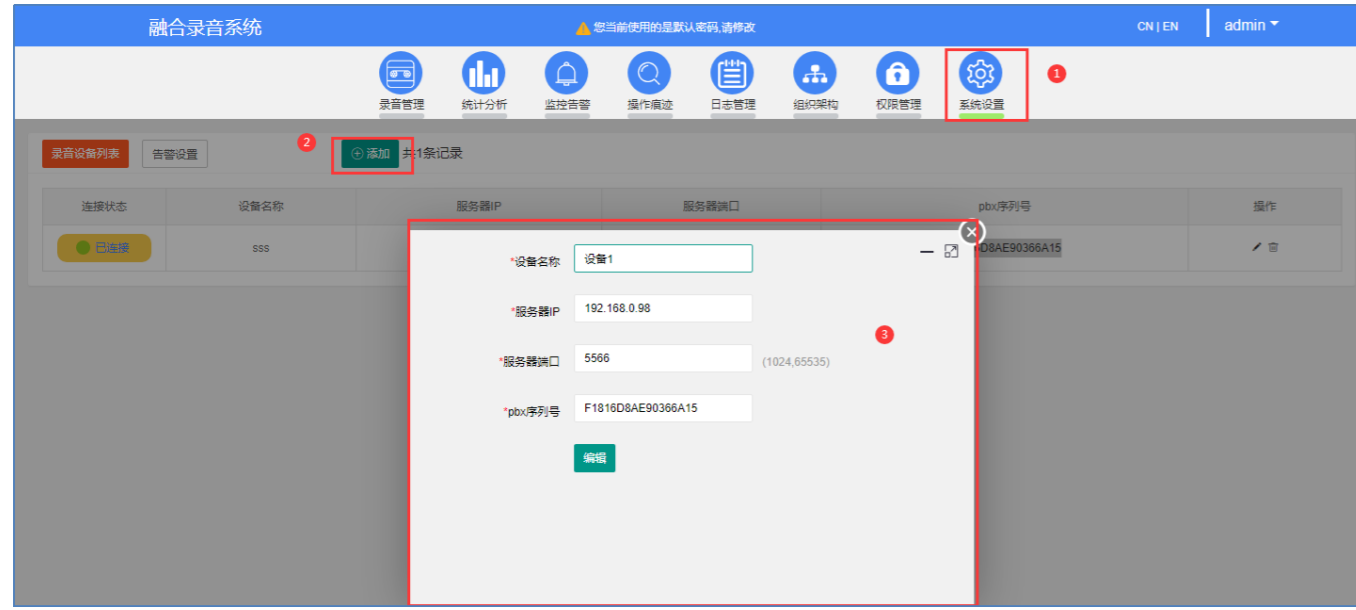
融合录音系统

您当前使用的是默认密码,请修改

CN | EN

admin

录音管理 统计分析 监控告警 操作痕迹 日志管理 组织架构 权限管理 系统设置

1

录音设备列表 告警设置

2

添加 共1条记录

| 连接状态 | 设备名称 | 服务器IP | 服务器端口 | pbx序列号 | 操作 |
|---|---|---|---|---|---|
| 已连接 | sss | | | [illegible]D8AE90366A15 | |

*设备名称 设备1

*服务器IP 192.168.0.98

*服务器端口 5566 (1024,65535)

*pbx序列号 F1816D8AE90366A15

编辑

3